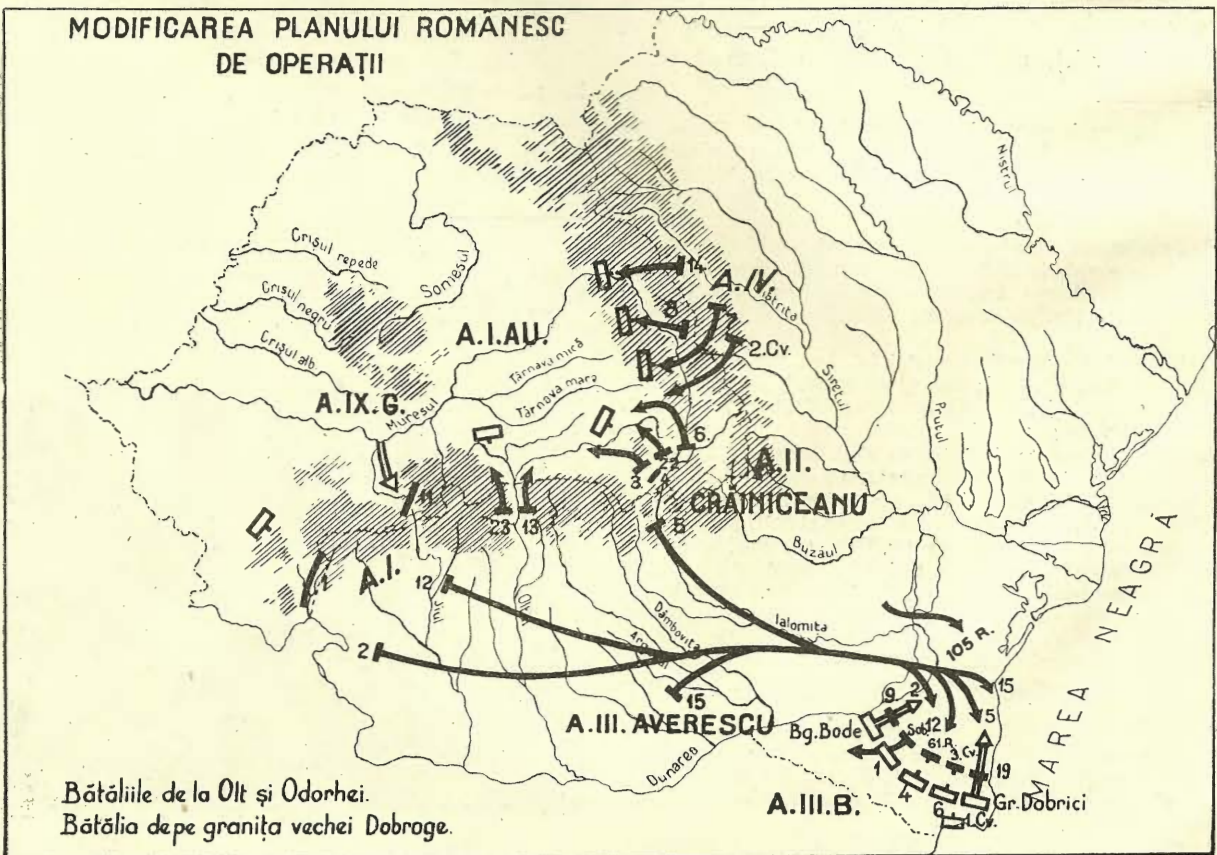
MODIFICAREA PLANULUI ROMÂNESC
DE OPERAȚII

Crișul repede
Someșul
Crișul negru
Crișul alb
A.I.AU.
Tărnava mică
Tărnava mare
A.IX.G.
Mureșul
14
A.IV.
Bistrița
8
2.Cv.
Siretul
Prutul
Nistru
6.
7
3.
4
A.II.
CRĂINICEANU
11
23
13
5
Buzăul
A.I.
12
Jiul
Olt
Dâmbovița
Argeș
Ialomița
105 R.
MAREA NEAGRĂ
2
15
A.III. AVERESCU
9
2
15
Bg.Bode
12
5
Sob.
61.R.
3.Cv.
1
19
Dunarea
4
A.III.B.
6
Gr.Dobrici
1.Cv.

Bătăliile de la Olt și Odorhei.
Bătălia de pe granița vechei Dobroge.